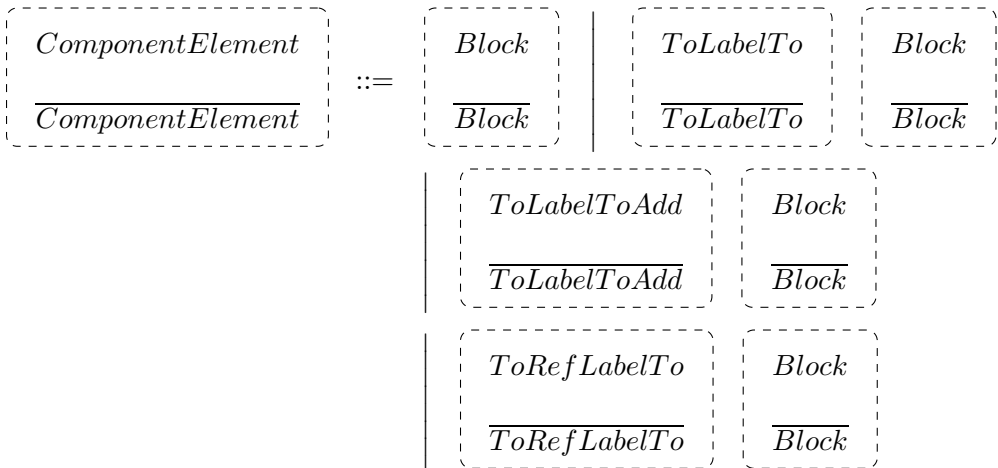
$ComponentElement$

$\overline{ComponentElement}$

$::=$

$Block$

$\overline{Block}$

$|$

$ToLabelTo$

$\overline{ToLabelTo}$

$Block$

$\overline{Block}$

$|$

$ToLabelToAdd$

$\overline{ToLabelToAdd}$

$Block$

$\overline{Block}$

$|$

$ToRefLabelTo$

$\overline{ToRefLabelTo}$

$Block$

$\overline{Block}$